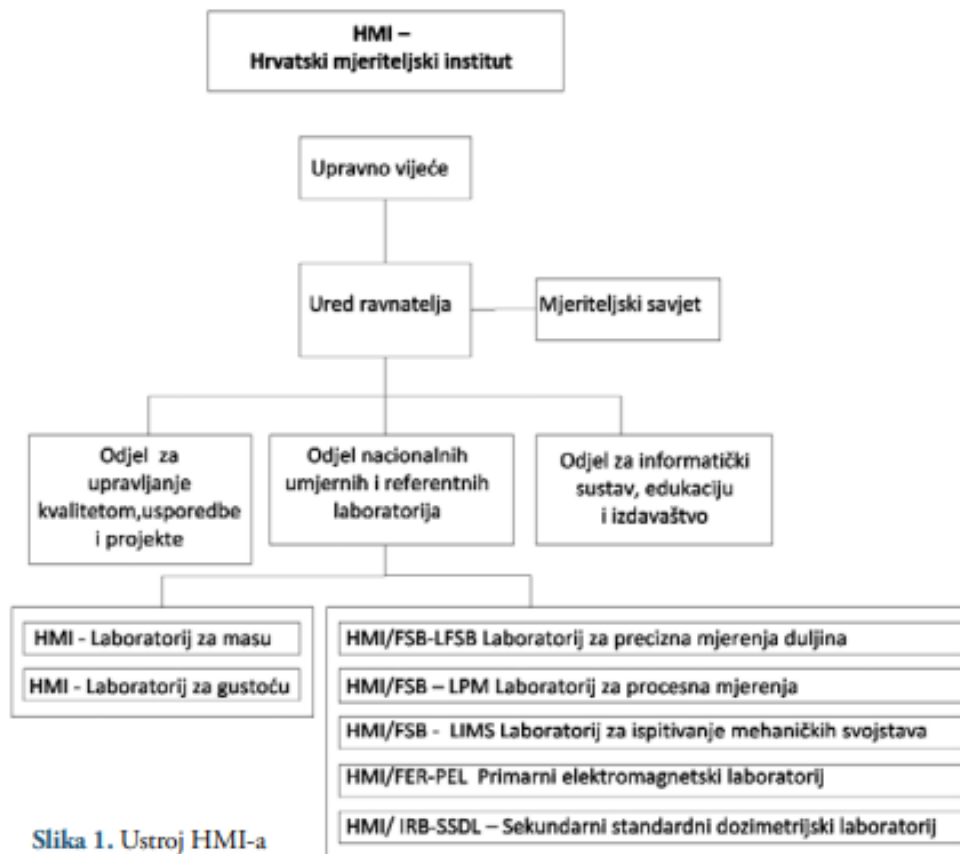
HMI –
Hrvatski mjeriteljski institut

Upravno vijeće

Ured ravnatelja

Mjeriteljski savjet

Odjel za upravljanje kvalitetom,usporedbe i projekte

Odjel nacionalnih umjernih i referentnih laboratorija

Odjel za informatički sustav, edukaciju i izdavaštvo

HMI - Laboratorij za masu

HMI - Laboratorij za gustoću

HMI/FSB-LFSB Laboratorij za precizna mjerenja duljina

HMI/FSB – LPM Laboratorij za procesna mjerenja

HMI/FSB - LIMS Laboratorij za ispitivanje mehaničkih svojstava

HMI/FER-PEL Primarni elektromagnetski laboratorij

HMI/ IRB-SSDL – Sekundarni standardni dozimetrijski laboratorij

Slika 1. Ustroj HMI-a